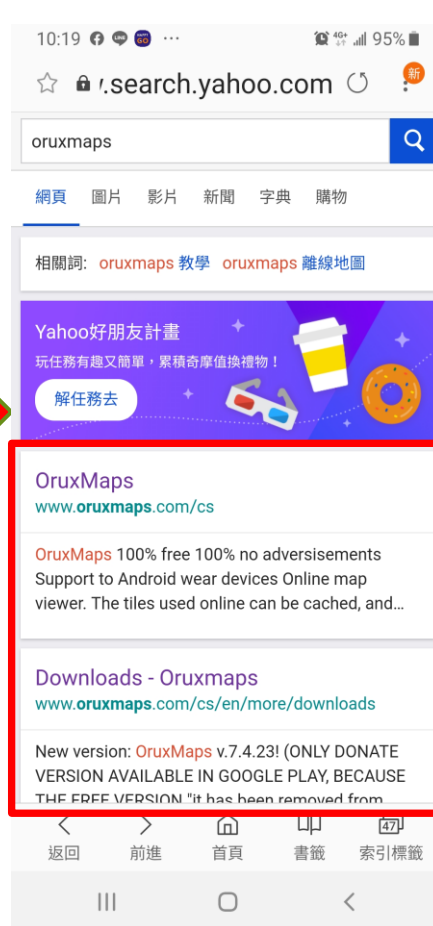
10:19 ··· 4G+ 95%
新
☆ 🔒 ʻ.search.yahoo.com

oruxmaps

網頁 圖片 影片 新聞 字典 購物

相關詞: oruxmaps 教學 oruxmaps 離線地圖

Yahoo好朋友計畫
玩任務有趣又簡單，累積奇摩值換禮物！
解任務去

OruxMaps
www.oruxmaps.com/cs

OruxMaps 100% free 100% no adversisements Support to Android wear devices Online map viewer. The tiles used online can be cached, and...

Downloads - Oruxmaps
www.oruxmaps.com/cs/en/more/downloads

New version: OruxMaps v.7.4.23! (ONLY DONATE VERSION AVAILABLE IN GOOGLE PLAY, BECAUSE THE FREE VERSION "it has been removed from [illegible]

返回 前進 首頁 書籤 47 索引標籤